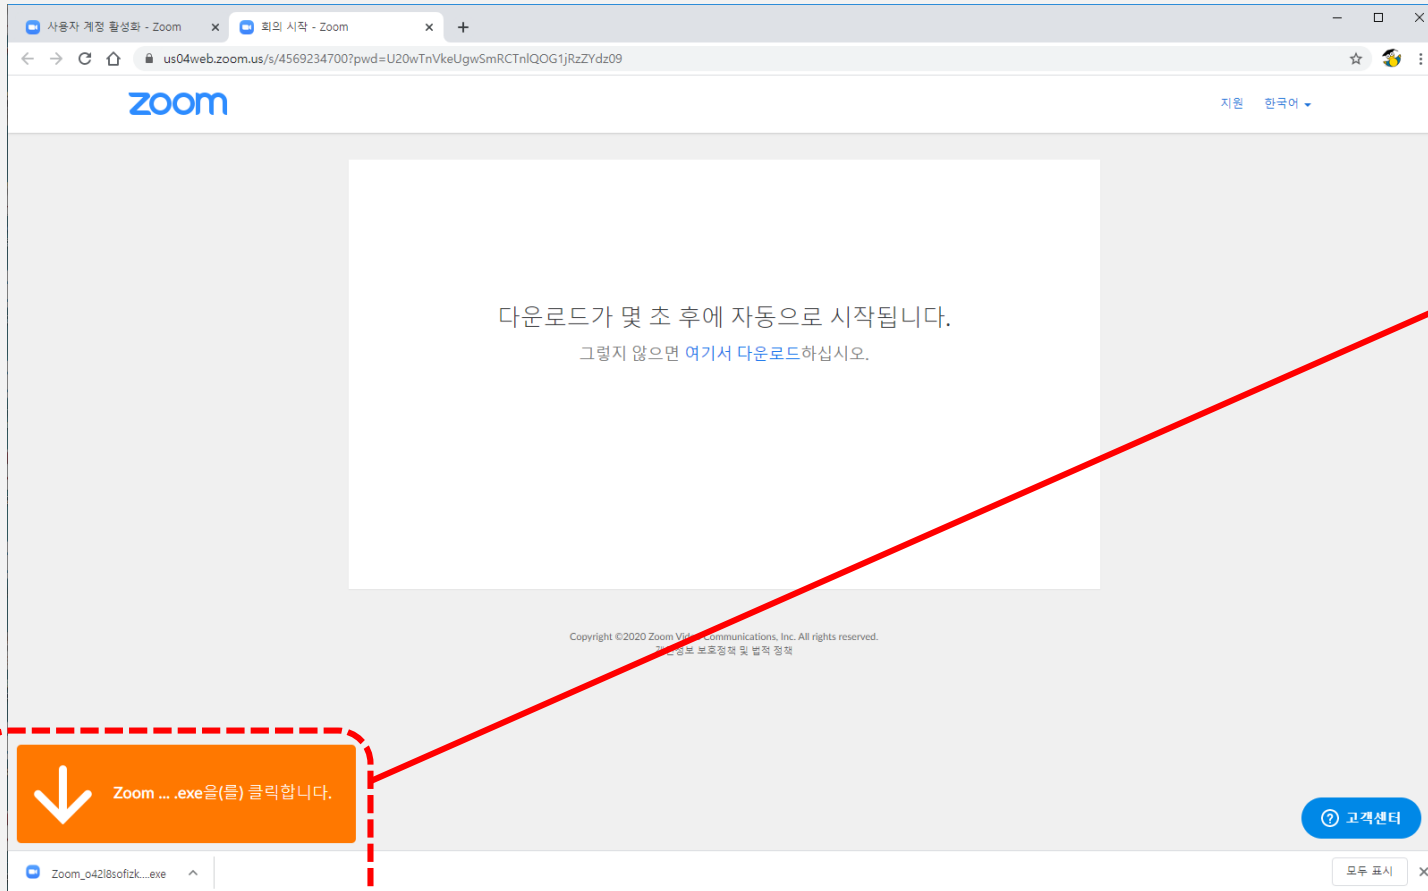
사용자 계정 활성화 - Zoom
회의 시작 - Zoom
us04web.zoom.us/s/4569234700?pwd=U20wTnVkeUgwSmRCTnlQOG1jRzZYdz09

zoom

지원 한국어

다운로드가 몇 초 후에 자동으로 시작됩니다.

그렇지 않으면 여기서 다운로드하십시오.

Copyright ©2020 Zoom Vid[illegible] Communications, Inc. All rights reserved.
개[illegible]정보 보호정책 및 법적 정책

Zoom ... .exe을(를) 클릭합니다.

고객센터

Zoom_o42l8sofizk....exe

모두 표시